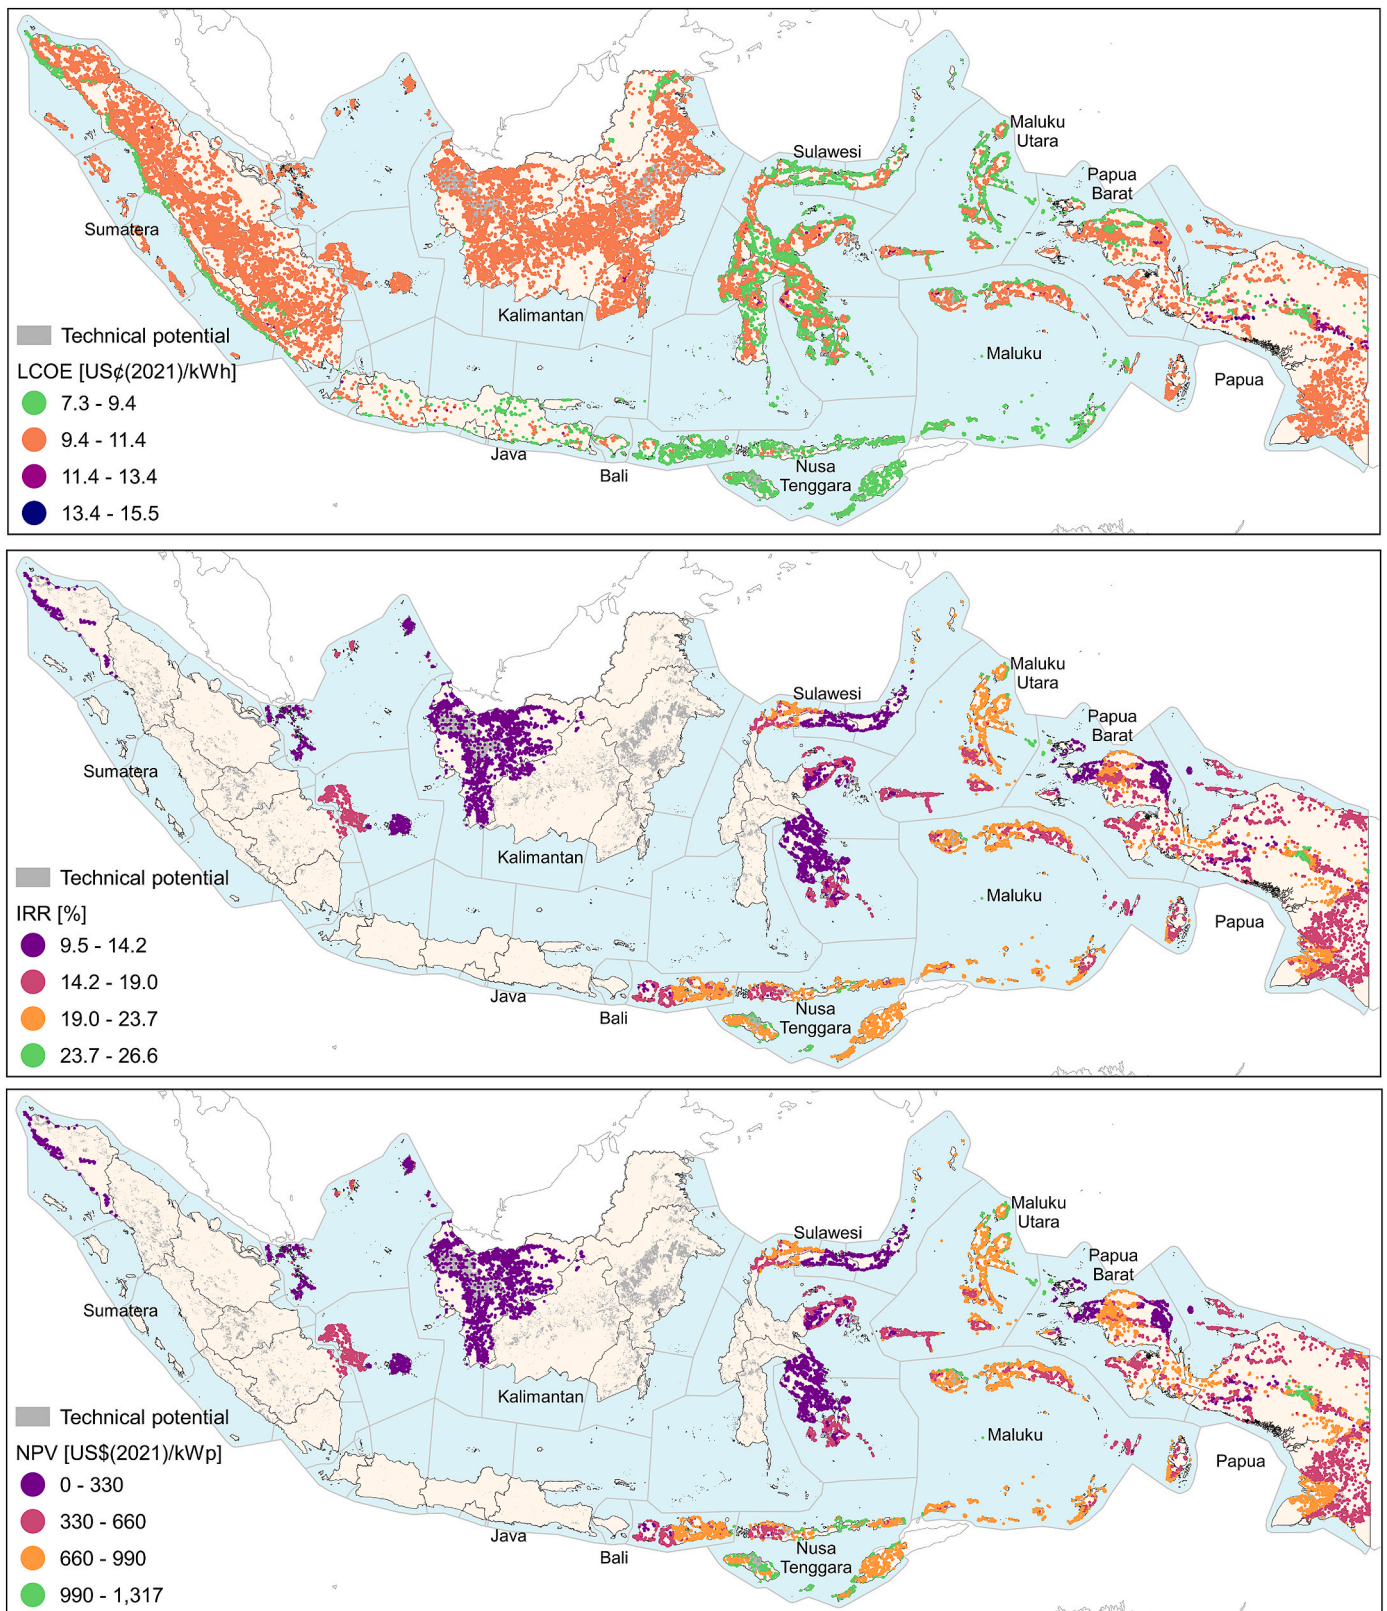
Maluku Utara
Sulawesi
Papua Barat
Sumatera
Kalimantan
Technical potential
LCOE [US¢(2021)/kWh]
7.3 - 9.4
9.4 - 11.4
11.4 - 13.4
13.4 - 15.5
Maluku
Papua
Java
Bali
Nusa Tenggara

Maluku Utara
Sulawesi
Papua Barat
Sumatera
Kalimantan
Technical potential
IRR [%]
9.5 - 14.2
14.2 - 19.0
19.0 - 23.7
23.7 - 26.6
Maluku
Papua
Java
Bali
Nusa Tenggara

Maluku Utara
Sulawesi
Papua Barat
Sumatera
Kalimantan
Technical potential
NPV [US$(2021)/kWp]
0 - 330
330 - 660
660 - 990
990 - 1,317
Maluku
Papua
Java
Bali
Nusa Tenggara